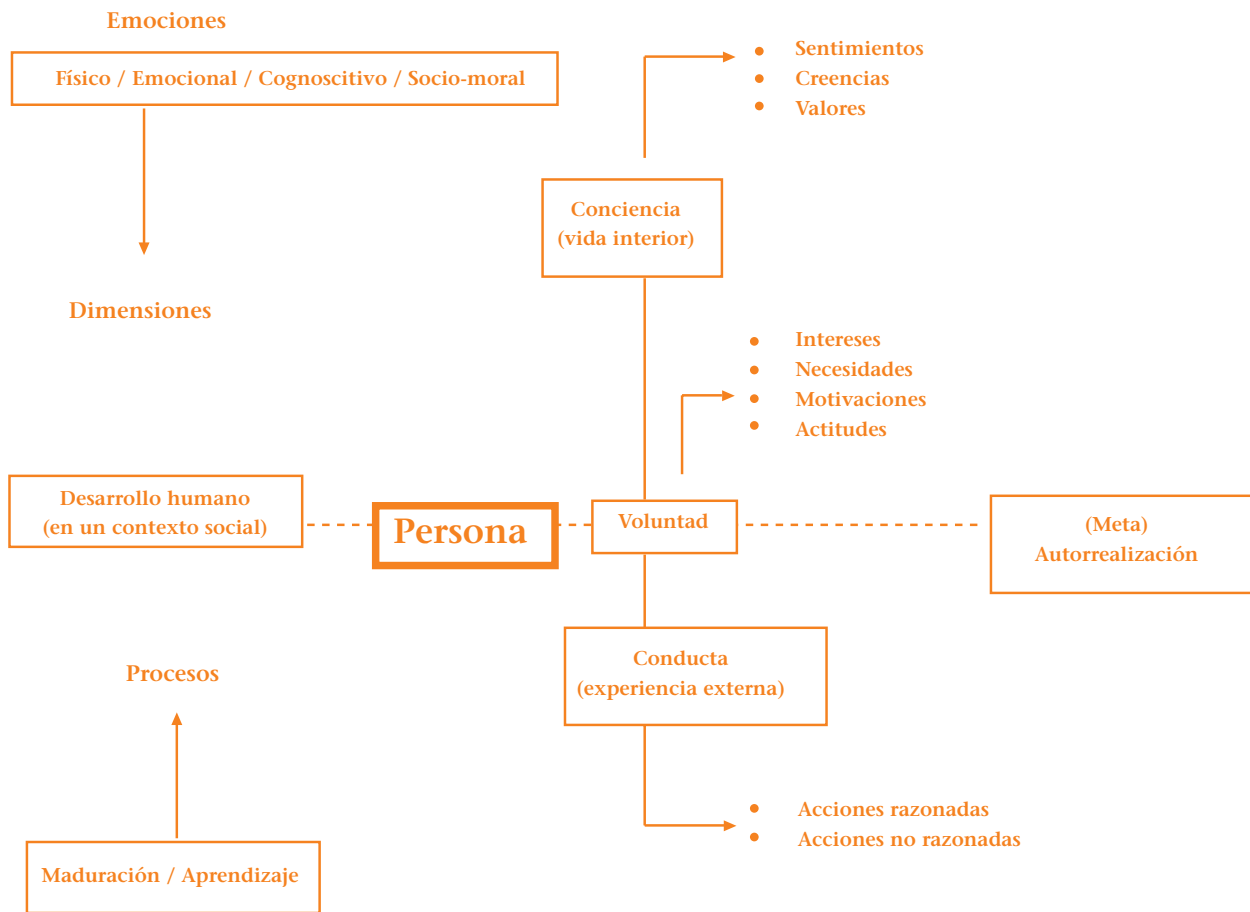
Emociones

Físico / Emocional / Cognoscitivo / Socio-moral

Dimensiones

- Sentimientos
- Creencias
- Valores

Conciencia (vida interior)

- Intereses
- Necesidades
- Motivaciones
- Actitudes

Desarrollo humano (en un contexto social)

Persona

Voluntad

(Meta) Autorrealización

Procesos

Conducta (experiencia externa)

- Acciones razonadas
- Acciones no razonadas

Maduración / Aprendizaje